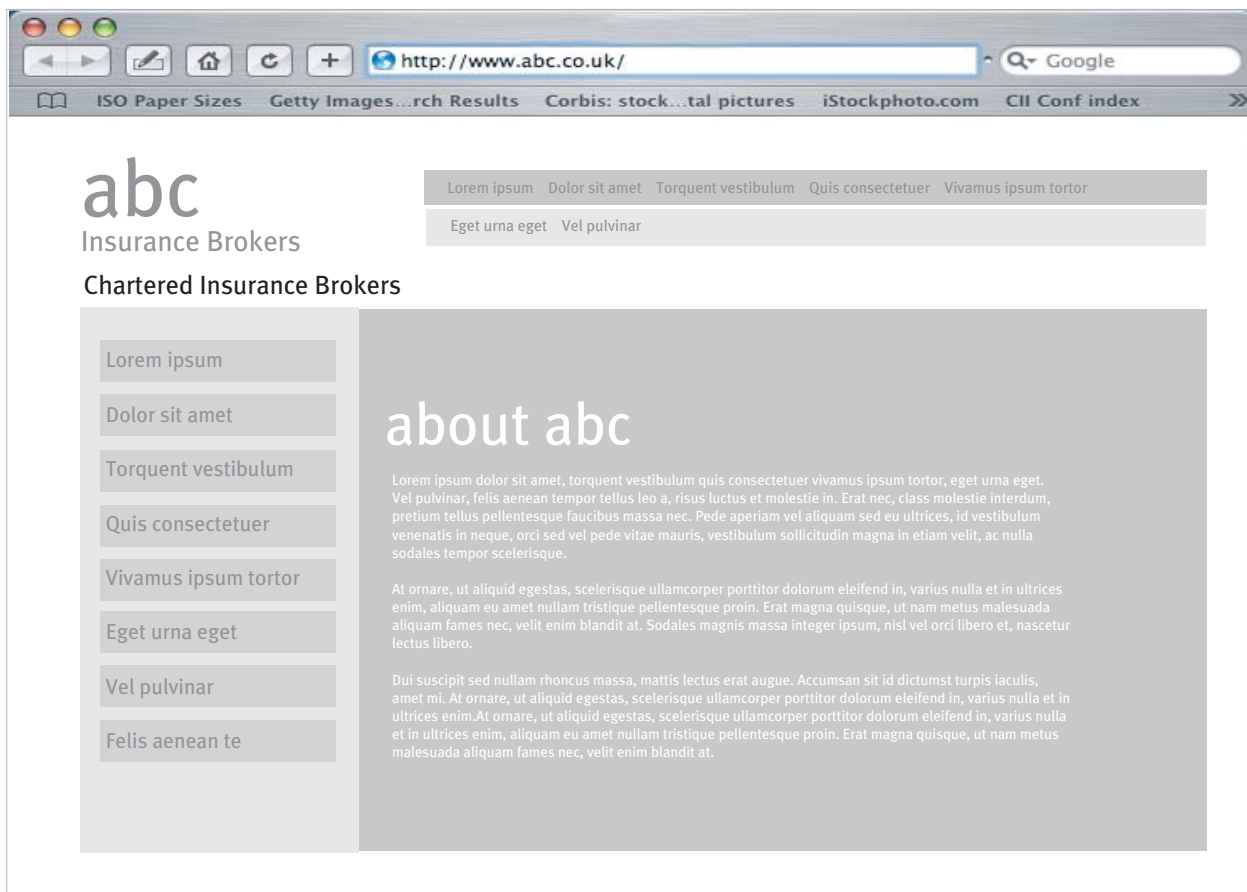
http://www.abc.co.uk/

Google

ISO Paper Sizes Getty Images...rch Results Corbis: stock...tal pictures iStockphoto.com CII Conf index

abc
Insurance Brokers

Lorem ipsum Dolor sit amet Torquent vestibulum Quis consectetuer Vivamus ipsum tortor

Eget urna eget Vel pulvinar

Chartered Insurance Brokers

Lorem ipsum

Dolor sit amet

Torquent vestibulum

Quis consectetuer

Vivamus ipsum tortor

Eget urna eget

Vel pulvinar

Felis aenean te

about abc

Lorem ipsum dolor sit amet, torquent vestibulum quis consectetuer vivamus ipsum tortor, eget urna eget. Vel pulvinar, felis aenean tempor tellus leo a, risus luctus et molestie in. Erat nec, class molestie interdum, pretium tellus pellentesque faucibus massa nec. Pede aperiam vel aliquam sed eu ultrices, id vestibulum venenatis in neque, orci sed vel pede vitae mauris, vestibulum sollicitudin magna in etiam velit, ac nulla sodales tempor scelerisque.

At ornare, ut aliquid egestas, scelerisque ullamcorper porttitor dolorum eleifend in, varius nulla et in ultrices enim, aliquam eu amet nullam tristique pellentesque proin. Erat magna quisque, ut nam metus malesuada aliquam fames nec, velit enim blandit at. Sodales magnis massa integer ipsum, nisl vel orci libero et, nascetur lectus libero.

Dui suscipit sed nullam rhoncus massa, mattis lectus erat augue. Accumsan sit id dictumst turpis iaculis, amet mi. At ornare, ut aliquid egestas, scelerisque ullamcorper porttitor dolorum eleifend in, varius nulla et in ultrices enim.At ornare, ut aliquid egestas, scelerisque ullamcorper porttitor dolorum eleifend in, varius nulla et in ultrices enim, aliquam eu amet nullam tristique pellentesque proin. Erat magna quisque, ut nam metus malesuada aliquam fames nec, velit enim blandit at.